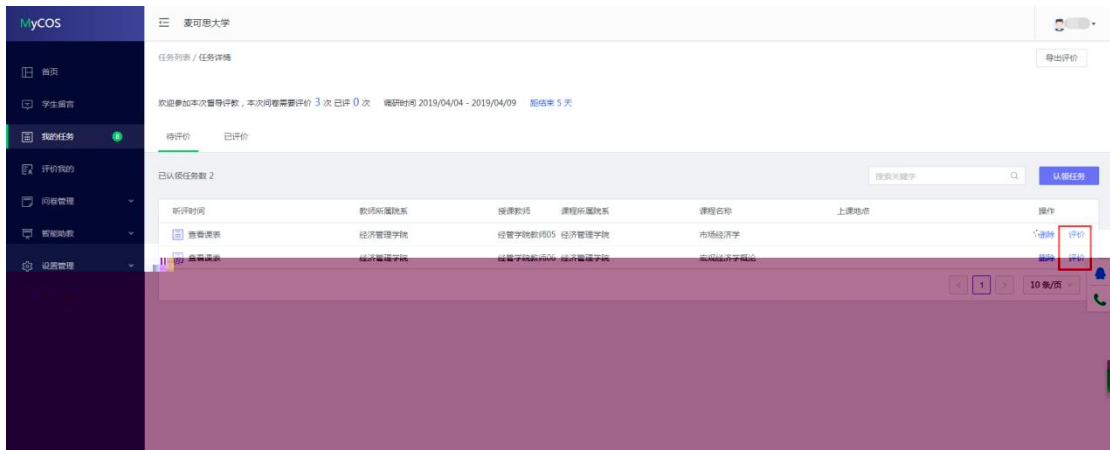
MyCOS

首页

学生留言

我的任务 8

评价我的

问卷管理

智能助教

设置管理

麦可思大学

任务列表 / 任务详情

导出评价

欢迎参加本次督导评教，本次问卷需要评价 3 次 已评 0 次 调研时间 2019/04/04 - 2019/04/09 距结束 5 天

待评价 已评价

已认领任务数 2

搜索关键字

认领任务

| 听评时间 | 教师所属院系 | 授课教师 | 课程所属院系 | 课程名称 | 上课地点 | 操作 |
|---|---|---|---|---|---|---|
| 查看课表 | 经济管理学院 | 经管学院教师05 | 经济管理学院 | 市场经济学 | | 删除 评价 |
| 查看课表 | 经济管理学院 | 经管学院教师06 | 经济管理学院 | 宏观经济学概论 | | 删除 评价 |

1

10 条/页